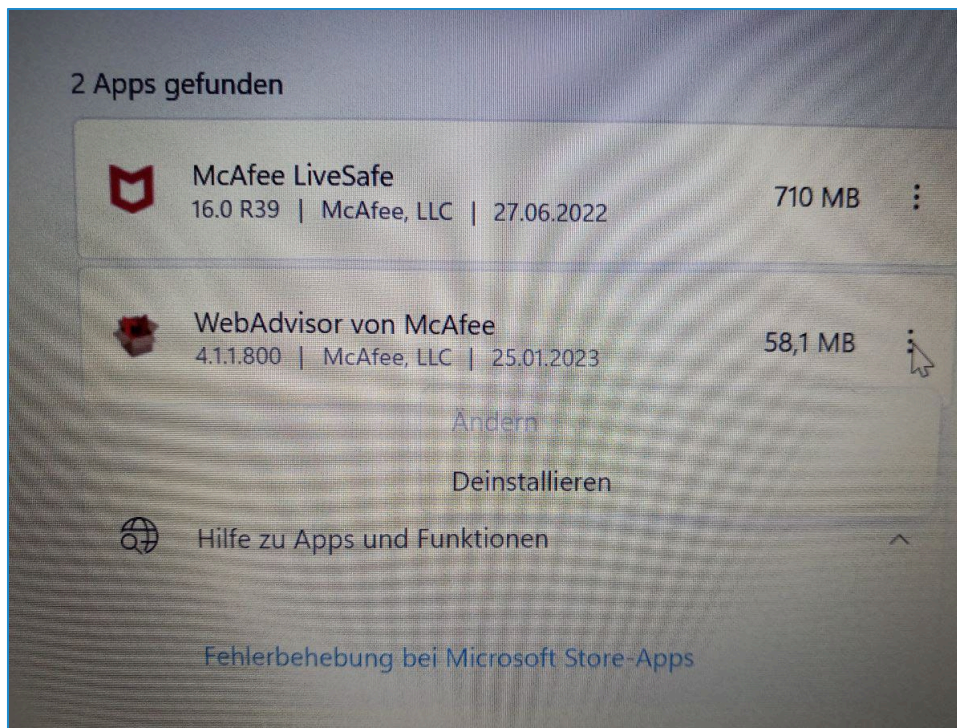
2 Apps gefunden

McAfee LiveSafe
16.0 R39 | McAfee, LLC | 27.06.2022
710 MB

WebAdvisor von McAfee
4.1.1.800 | McAfee, LLC | 25.01.2023
58,1 MB

Ändern

Deinstallieren

Hilfe zu Apps und Funktionen

Fehlerbehebung bei Microsoft Store-Apps